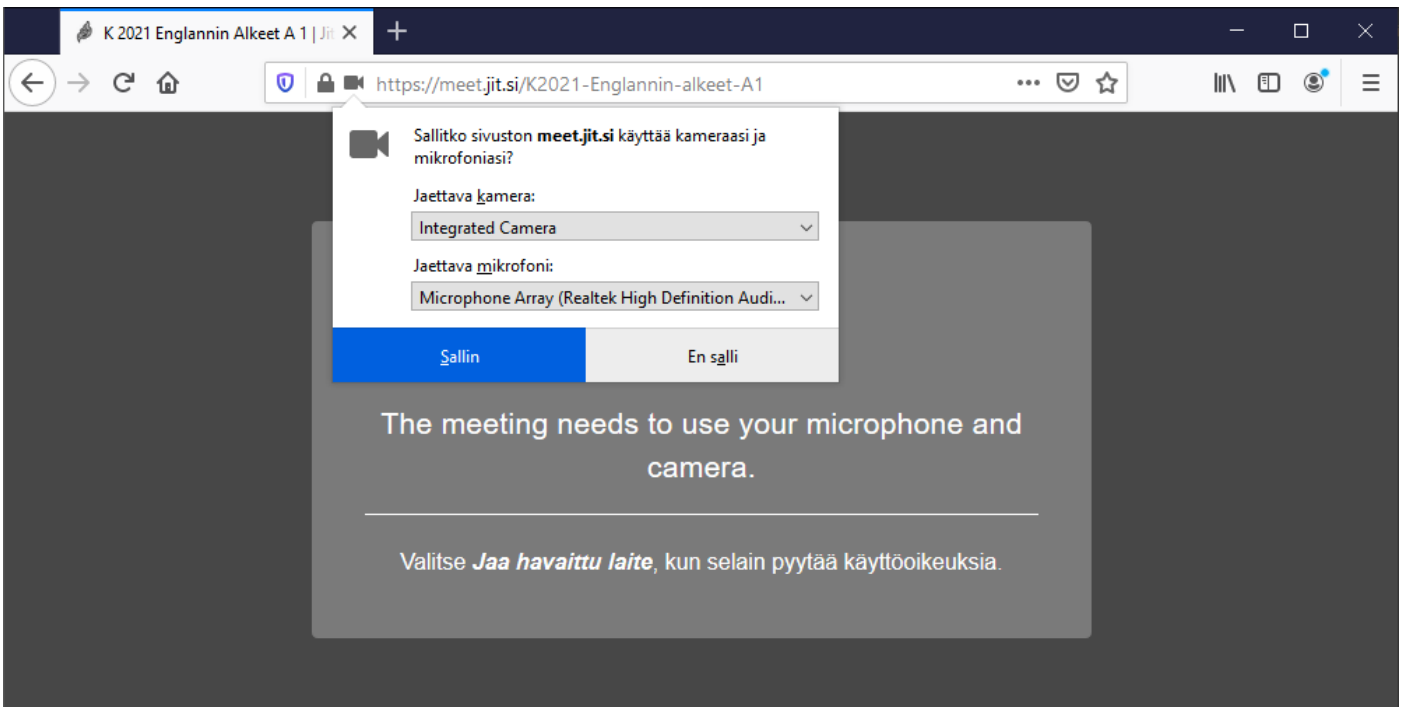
K 2021 Englannin Alkeet A 1 | Jit

https://meet.jit.si/K2021-Englannin-alkeet-A1

Sallitko sivuston **meet.jit.si** käyttää kameraasi ja mikrofoniasi?

Jaettava kamera:

Integrated Camera

Jaettava mikrofoni:

Microphone Array (Realtek High Definition Audi...

Sallin

En salli

The meeting needs to use your microphone and camera.

Valitse ***Jaa havaittu laite***, kun selain pyytää käyttöoikeuksia.